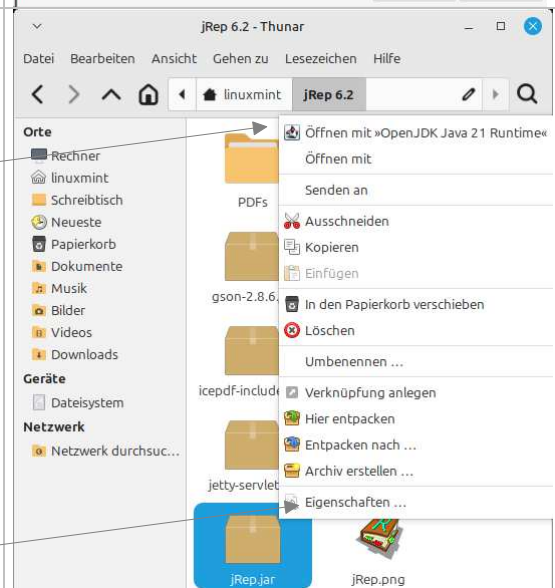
jRep 6.2 - Thunar

Datei Bearbeiten Ansicht Gehen zu Lesezeichen Hilfe

linuxmint jRep 6.2

Orte
Rechner
linuxmint
Schreibtisch
Neueste
Papierkorb
Dokumente
Musik
Bilder
Videos
Downloads
Geräte
Dateisystem
Netzwerk
Netzwerk durchsuc...

PDFs
gson-2.8.6.
icepdf-include
jetty-servlet
jRep.jar
jRep.png

Öffnen mit »OpenJDK Java 21 Runtime«
Öffnen mit
Senden an
Ausschneiden
Kopieren
Einfügen
In den Papierkorb verschieben
Löschen
Umbenennen ...
Verknüpfung anlegen
Hier entpacken
Entpacken nach ...
Archiv erstellen ...
Eigenschaften ...